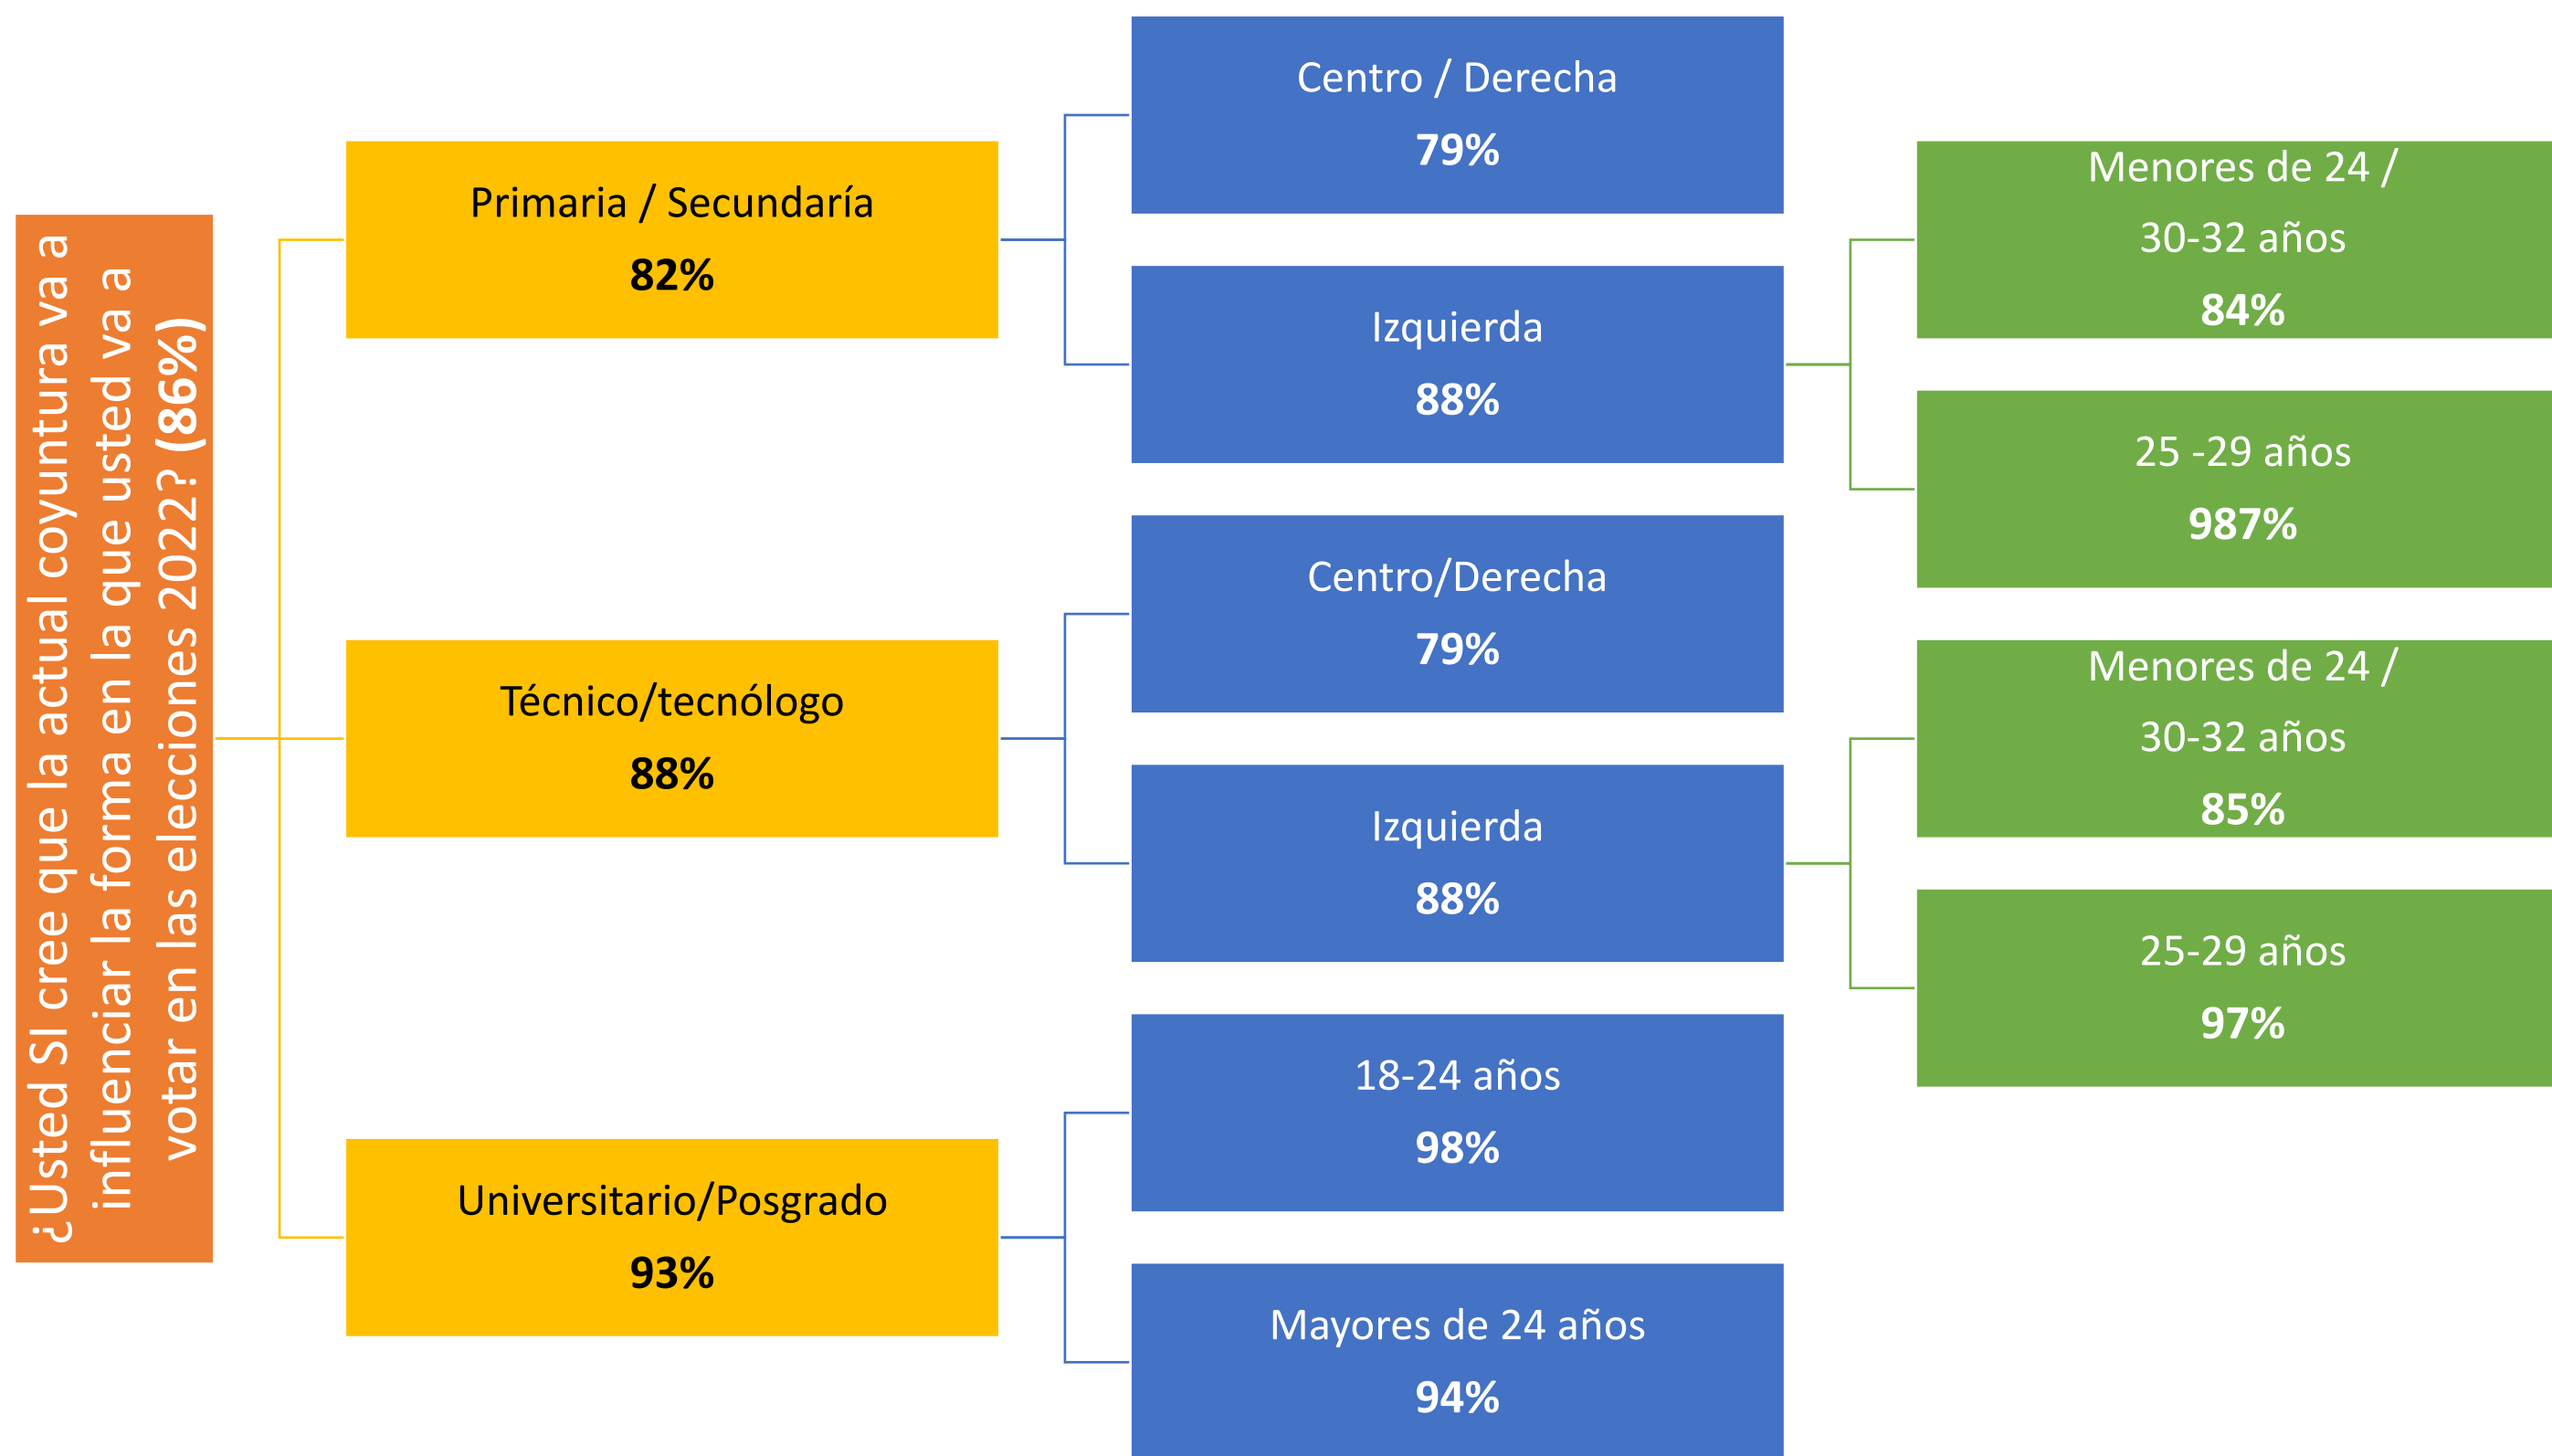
¿Usted SI cree que la actual coyuntura va a influenciar la forma en la que usted va a votar en las elecciones 2022? (86%)

Primaria / Secundaría
82%

Centro / Derecha
79%

Izquierda
88%

Menores de 24 / 30-32 años
84%

25 -29 años
987%

Técnico/tecnólogo
88%

Centro/Derecha
79%

Izquierda
88%

Menores de 24 / 30-32 años
85%

25-29 años
97%

Universitario/Posgrado
93%

18-24 años
98%

Mayores de 24 años
94%